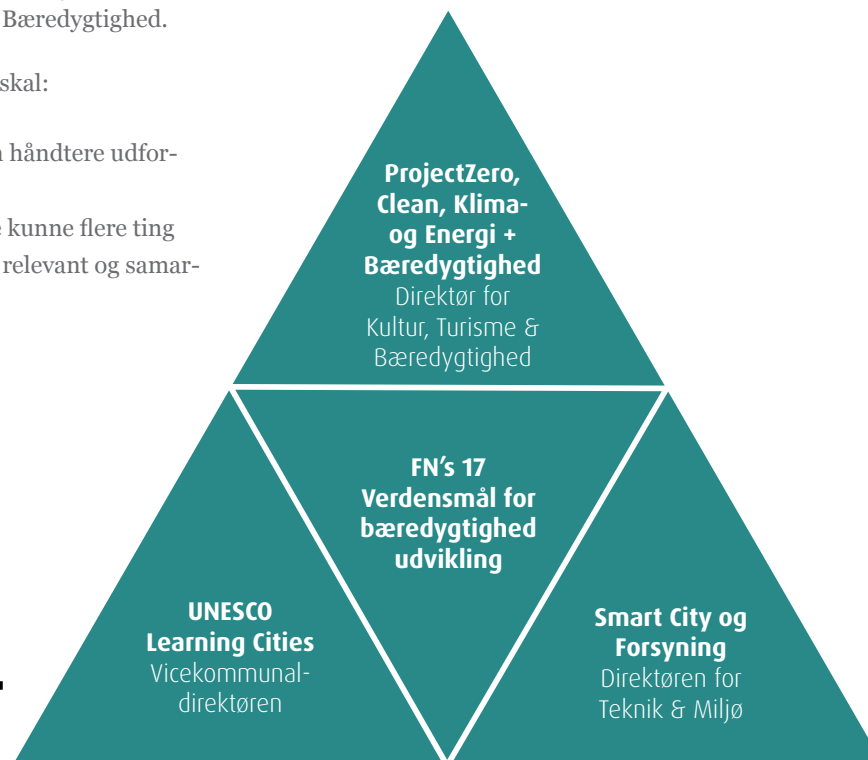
Bæredygtighed.

skal:

håndtere udfor-

kunne flere ting relevant og samar-

**ProjectZero, Clean, Klima- og Energi + Bæredygtighed**
Direktør for Kultur, Turisme & Bæredygtighed

**FN's 17 Verdensmål for bæredygtighed udvikling**

**UNESCO Learning Cities**
Vicekommunal-direktøren

**Smart City og Forsyning**
Direktøren for Teknik & Miljø